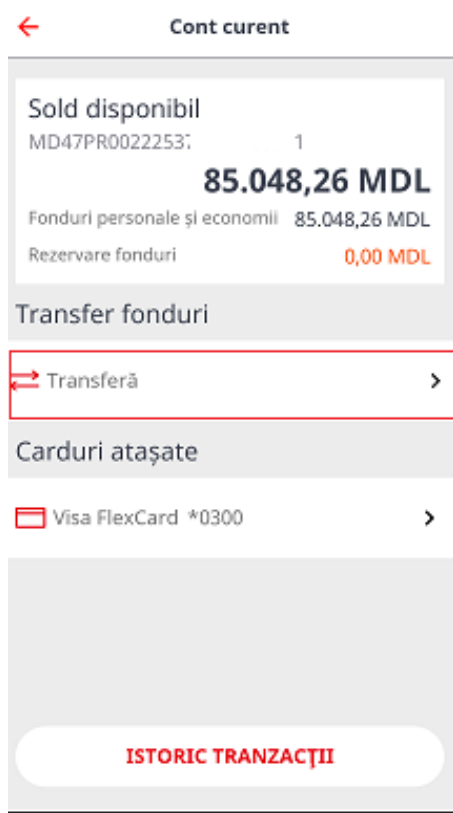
Cont curent

Sold disponibil
MD47PR0022253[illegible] 1
85.048,26 MDL
Fonduri personale și economii 85.048,26 MDL
Rezervare fonduri 0,00 MDL

Transfer fonduri

Transferă

Carduri atașate

Visa FlexCard *0300

ISTORIC TRANZACȚII